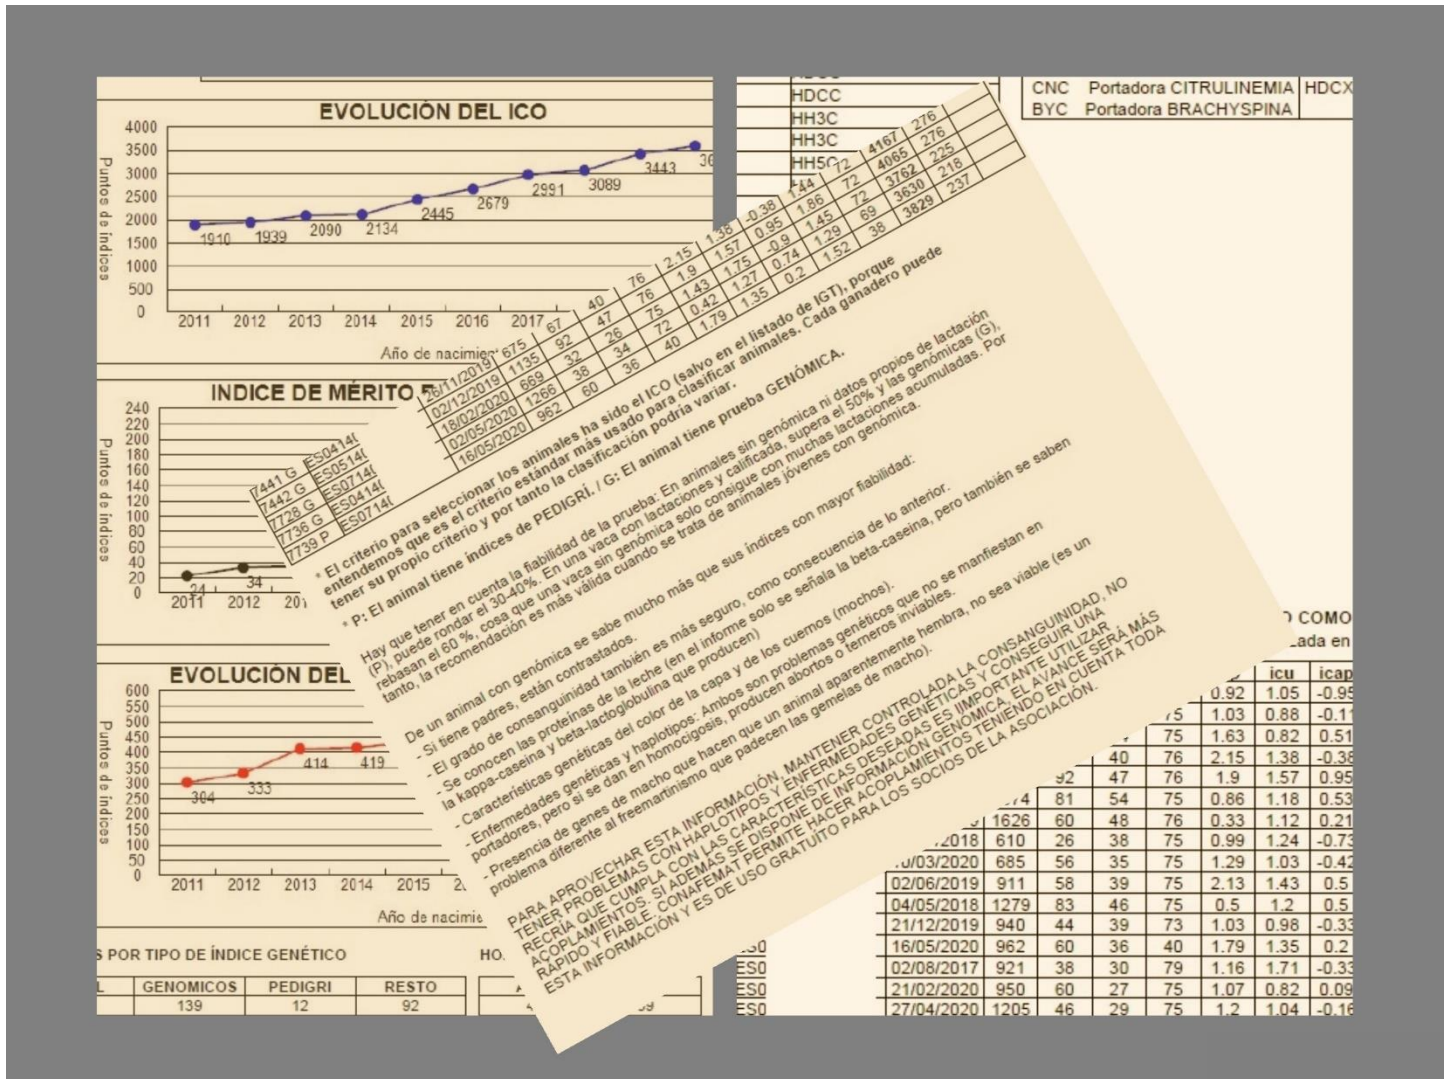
EVOLUCIÓN DEL ICO

4000
3500
3000
2500
2000
1500
1000
500
0

Puntos de índices

1910 1939 2090 2134 2445 2679 2991 3089 3443 36

2011 2012 2013 2014 2015 2016 2017

Año de nacimien

INDICE DE MÉRITO F

240
220
200
180
160
140
120
100
80
60
40
20
0

Puntos de índices

24 34

2011 2012 201

7441 G ES0414(
7442 G ES0514(
7728 G ES0714(
7736 G ES0414(
7739 P ES0714(

EVOLUCIÓN DEL

600
550
500
450
400
350
300
250
200
150
100
50
0

Puntos de índices

304 333 414 419

2011 2012 2013 2014 2015 2

Año de nacimie

S POR TIPO DE ÍNDICE GENÉTICO

HO

| L | GENOMICOS | PEDIGRI | RESTO |
|---|---|---|---|
| | 139 | 12 | 92 |

HDCC
HH3C
HH3C
HH5C

| CNC | Portadora CITRULINEMIA | HDCX |
|---|---|---|
| BYC | Portadora BRACHYSPINA | |

| 26/11/2019 | 675 | 67 | 40 | 76 | 2.15 | 1.38 | -0.38 | 144 | 72 | 4167 | 276 |
|---|---|---|---|---|---|---|---|---|---|---|---|
| 02/12/2019 | 1135 | 92 | 47 | 76 | 1.9 | 1.57 | 0.95 | 1.86 | 72 | 4065 | 276 |
| 18/02/2020 | 669 | 32 | 26 | 75 | 1.43 | 1.75 | -0.9 | 1.45 | 72 | 3762 | 225 |
| 02/05/2020 | 1266 | 38 | 34 | 72 | 0.42 | 1.27 | 0.74 | 1.29 | 69 | 3630 | 218 |
| 16/05/2020 | 962 | 60 | 36 | 40 | 1.79 | 1.35 | 0.2 | 1.52 | 38 | 3829 | 237 |

* El criterio para seleccionar los animales ha sido el ICO (salvo en el listado de IGT), porque entendemos que es el criterio estándar más usado para clasificar animales. Cada ganadero puede tener su propio criterio y por tanto la clasificación podría variar.

* P: El animal tiene índices de PEDIGRÍ. / G: El animal tiene prueba GENÓMICA.

Hay que tener en cuenta la fiabilidad de la prueba: En animales sin genómica ni datos propios de lactación (P), puede rondar el 30-40%. En una vaca con lactaciones y calificada, supera el 50% y las genómicas (G), rebasan el 60 %, cosa que una vaca sin genómica solo consigue con muchas lactaciones acumuladas. Por tanto, la recomendación es más válida cuando se trata de animales jóvenes con genómica.

De un animal con genómica se sabe mucho más que sus índices con mayor fiabilidad:
- Si tiene padres, están contrastados.
- El grado de consanguinidad también es más seguro, como consecuencia de lo anterior.
- Se conocen las proteínas de la leche (en el informe solo se señala la beta-caseína, pero también se saben la kappa-caseína y beta-lactoglobulina que producen)
- Características genéticas del color de la capa y de los cuernos (mochos).
- Enfermedades genéticas y haplotipos: Ambos son problemas genéticos que no se manifiestan en portadores, pero si se dan en homocigosis, producen abortos o terneros inviables.
- Presencia de genes de macho que hacen que un animal aparentemente hembra, no sea viable (es un problema diferente al freemartinismo que padecen las gemelas de macho).

PARA APROVECHAR ESTA INFORMACIÓN, MANTENER CONTROLADA LA CONSANGUINIDAD, NO TENER PROBLEMAS CON HAPLOTIPOS Y ENFERMEDADES GENÉTICAS Y CONSEGUIR UNA RECRÍA QUE CUMPLA CON LAS CARACTERÍSTICAS DESEADAS ES IMPORTANTE UTILIZAR ACOPLAMIENTOS. SI ADEMÁS SE DISPONE DE INFORMACIÓN GENÓMICA, EL AVANCE SERÁ MÁS RÁPIDO Y FIABLE. CONAFEMAT PERMITE HACER ACOPLAMIENTOS TENIENDO EN CUENTA TODA ESTA INFORMACIÓN Y ES DE USO GRATUITO PARA LOS SOCIOS DE LA ASOCIACIÓN.

O COMO
ada en

| | | | | | | icu | icap |
|---|---|---|---|---|---|---|---|
| | | | | | 0.92 | 1.05 | -0.95 |
| | | | | 75 | 1.03 | 0.88 | -0.1 |
| | | | | 75 | 1.63 | 0.82 | 0.51 |
| | | | 40 | 76 | 2.15 | 1.38 | -0.38 |
| | | 92 | 47 | 76 | 1.9 | 1.57 | 0.95 |
| | 274 | 81 | 54 | 75 | 0.86 | 1.18 | 0.53 |
| | 1626 | 60 | 48 | 76 | 0.33 | 1.12 | 0.21 |
| 2018 | 610 | 26 | 38 | 75 | 0.99 | 1.24 | -0.73 |
| 0/03/2020 | 685 | 56 | 35 | 75 | 1.29 | 1.03 | -0.42 |
| 02/06/2019 | 911 | 58 | 39 | 75 | 2.13 | 1.43 | 0.5 |
| 04/05/2018 | 1279 | 83 | 46 | 75 | 0.5 | 1.2 | 0.5 |
| 21/12/2019 | 940 | 44 | 39 | 73 | 1.03 | 0.98 | -0.33 |
| ES0 16/05/2020 | 962 | 60 | 36 | 40 | 1.79 | 1.35 | 0.2 |
| ES0 02/08/2017 | 921 | 38 | 30 | 79 | 1.16 | 1.71 | -0.33 |
| ES0 21/02/2020 | 950 | 60 | 27 | 75 | 1.07 | 0.82 | 0.09 |
| ES0 27/04/2020 | 1205 | 46 | 29 | 75 | 1.2 | 1.04 | -0.16 |